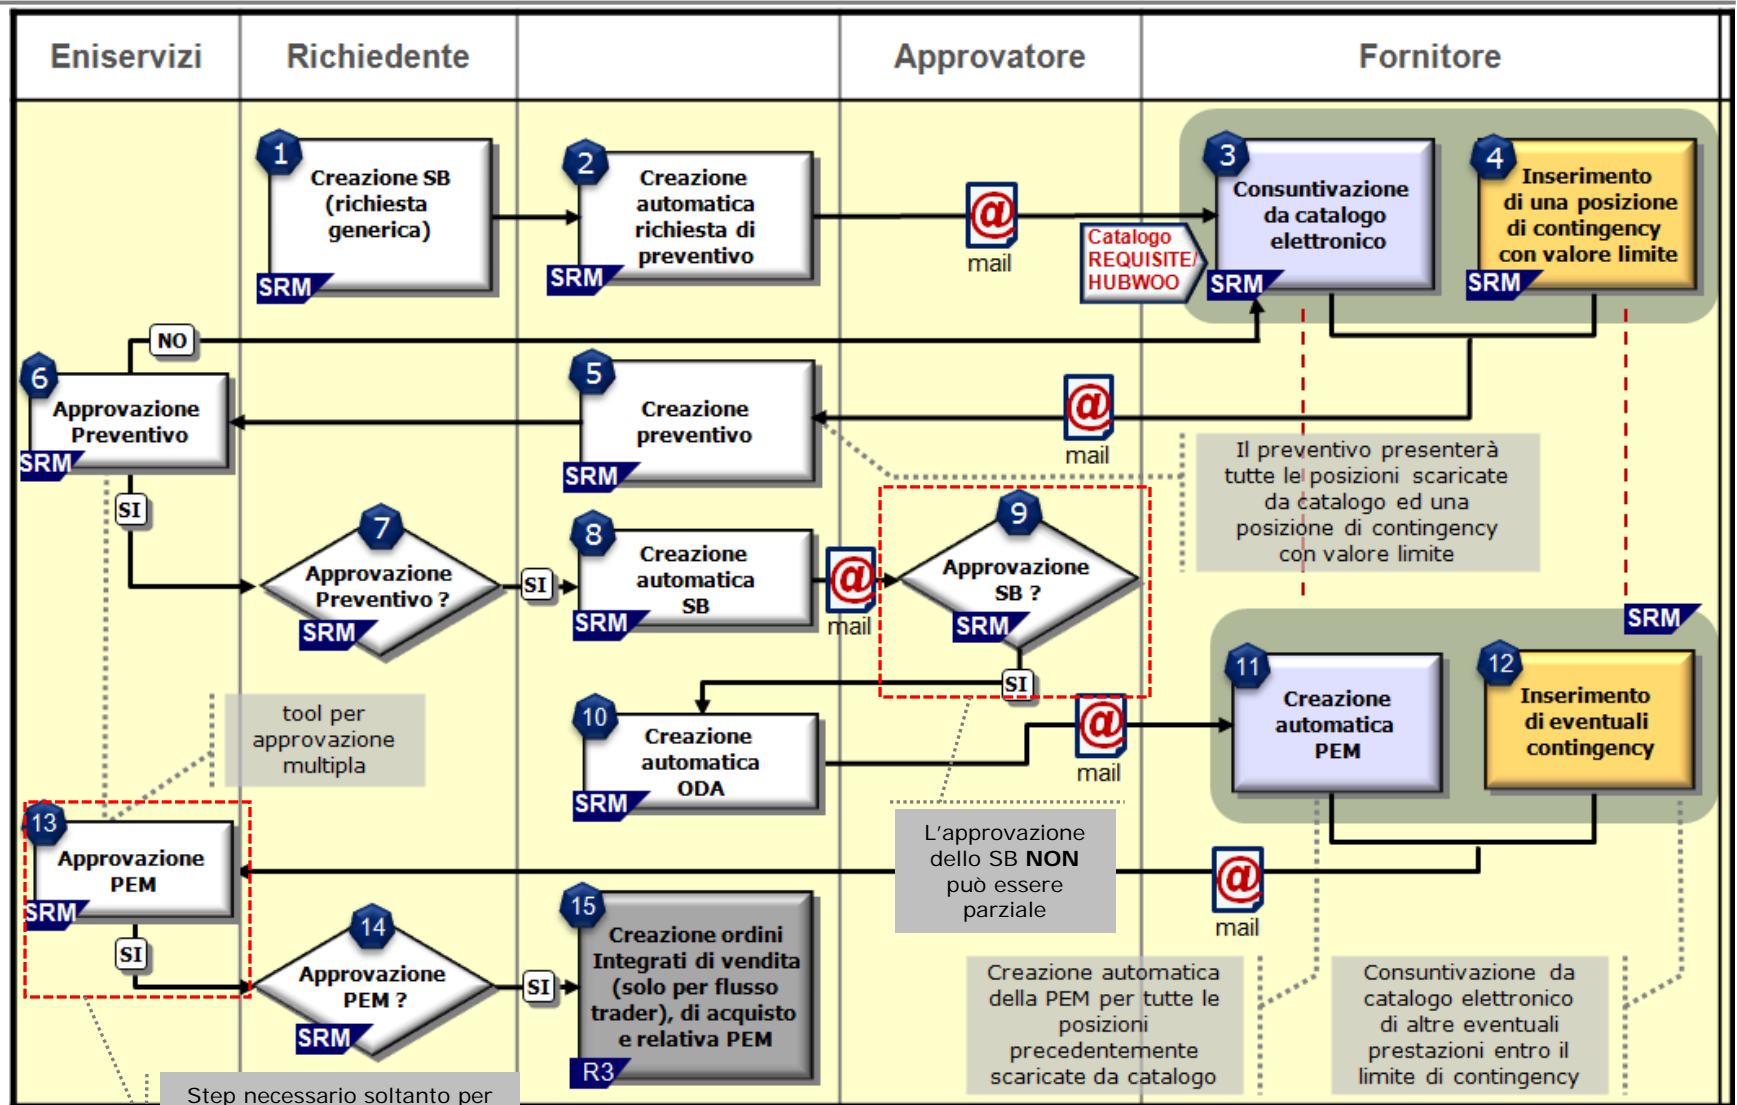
| Eniservizi | Richiedente | | Approvatore | Fornitore |
|---|---|---|---|---|

1
Creazione SB (richiesta generica)
SRM

2
Creazione automatica richiesta di preventivo
SRM

@
mail

Catalogo REQUISITE/ HUBWOO

3
Consuntivazione da catalogo elettronico
SRM

4
Inserimento di una posizione di contingency con valore limite
SRM

NO

6
Approvazione Preventivo
SRM

5
Creazione preventivo
SRM

@
mail

Il preventivo presenterà tutte le posizioni scaricate da catalogo ed una posizione di contingency con valore limite

SI

7
Approvazione Preventivo ?
SRM

SI

8
Creazione automatica SB
SRM

@
mail

9
Approvazione SB ?
SRM

SRM

SI

tool per approvazione multipla

10
Creazione automatica ODA
SRM

@
mail

11
Creazione automatica PEM

12
Inserimento di eventuali contingency

13
Approvazione PEM
SRM

L’approvazione dello SB NON può essere parziale

@
mail

SI

14
Approvazione PEM ?
SRM

SI

15
Creazione ordini Integrati di vendita (solo per flusso trader), di acquisto e relativa PEM
R3

Creazione automatica della PEM per tutte le posizioni precedentemente scaricate da catalogo

Consuntivazione da catalogo elettronico di altre eventuali prestazioni entro il limite di contingency

Step necessario soltanto per